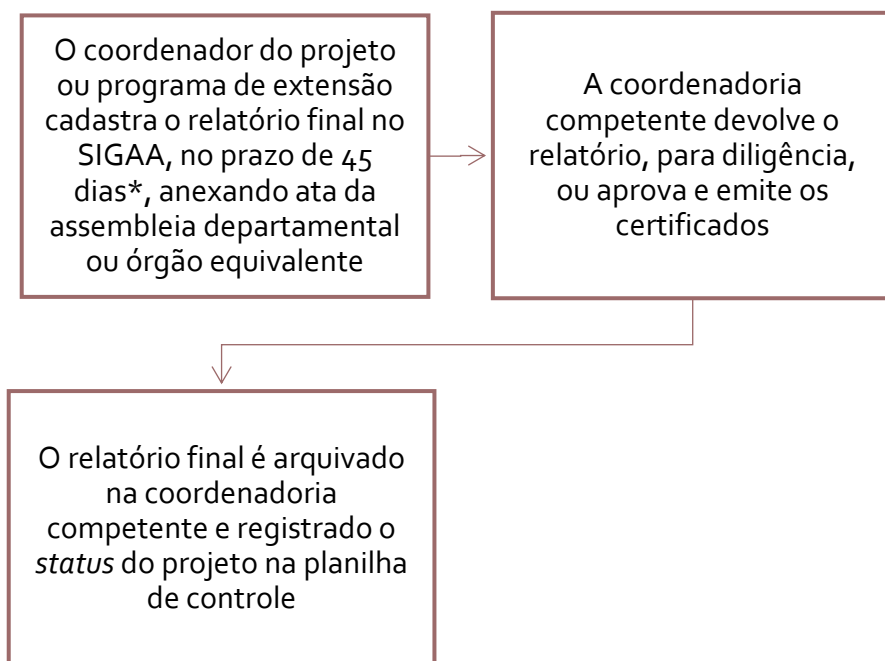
O coordenador do projeto ou programa de extensão cadastra o relatório final no SIGAA, no prazo de 45 dias*, anexando ata da assembleia departamental ou órgão equivalente

A coordenadoria competente devolve o relatório, para diligência, ou aprova e emite os certificados

O relatório final é arquivado na coordenadoria competente e registrado o *status* do projeto na planilha de controle